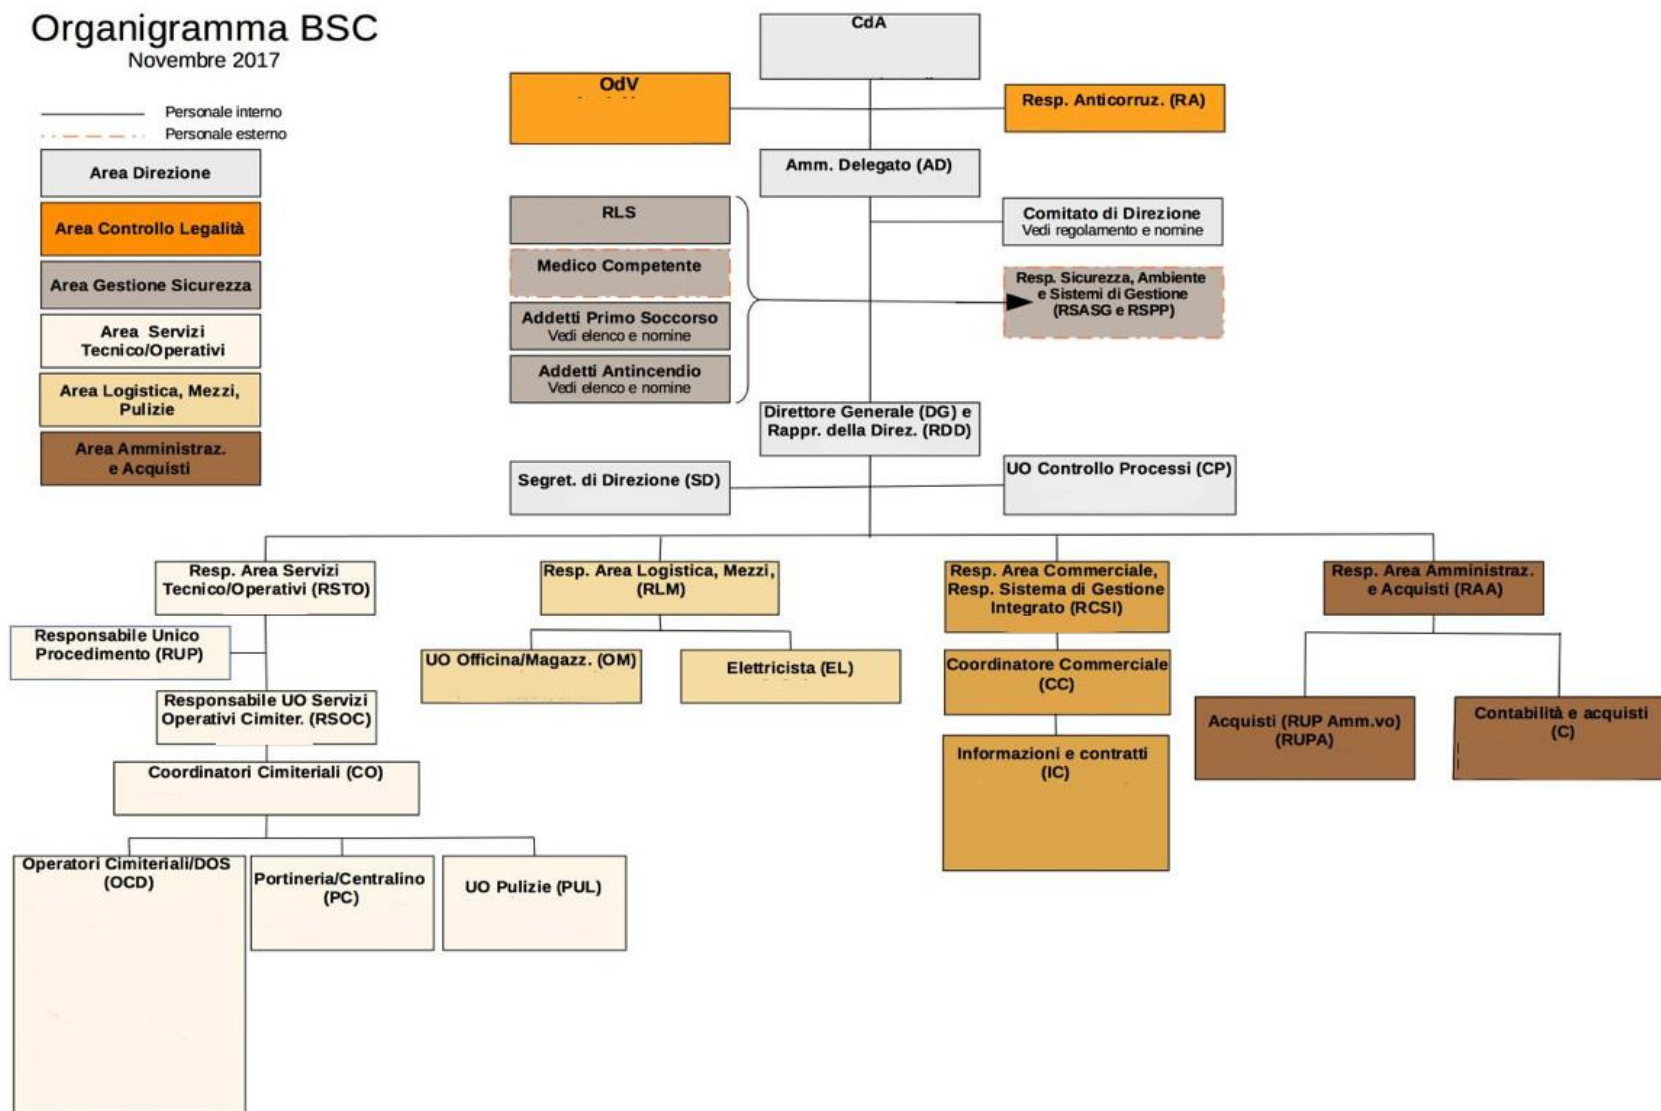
Organigramma BSC
Novembre 2017

Personale interno
Personale esterno

Area Direzione

Area Controllo Legalità

Area Gestione Sicurezza

Area Servizi Tecnico/Operativi

Area Logistica, Mezzi, Pulizie

Area Amministraz. e Acquisti

CdA

OdV

Resp. Anticorruz. (RA)

Amm. Delegato (AD)

RLS

Medico Competente

Addetti Primo Soccorso
Vedi elenco e nomine

Addetti Antincendio
Vedi elenco e nomine

Comitato di Direzione
Vedi regolamento e nomine

Resp. Sicurezza, Ambiente e Sistemi di Gestione (RSASG e RSPP)

Direttore Generale (DG) e Rappr. della Direz. (RDD)

Segret. di Direzione (SD)

UO Controllo Processi (CP)

Resp. Area Servizi Tecnico/Operativi (RSTO)

Responsabile Unico Procedimento (RUP)

Responsabile UO Servizi Operativi Cimiter. (RSOC)

Coordinatori Cimiteriali (CO)

Operatori Cimiteriali/DOS (OCD)

Portineria/Centralino (PC)

UO Pulizie (PUL)

Resp. Area Logistica, Mezzi, (RLM)

UO Officina/Magazz. (OM)

Elettricista (EL)

Resp. Area Commerciale, Resp. Sistema di Gestione Integrato (RCSI)

Coordinatore Commerciale (CC)

Informazioni e contratti (IC)

Resp. Area Amministraz. e Acquisti (RAA)

Acquisti (RUP Amm.vo) (RUPA)

Contabilità e acquisti (C)